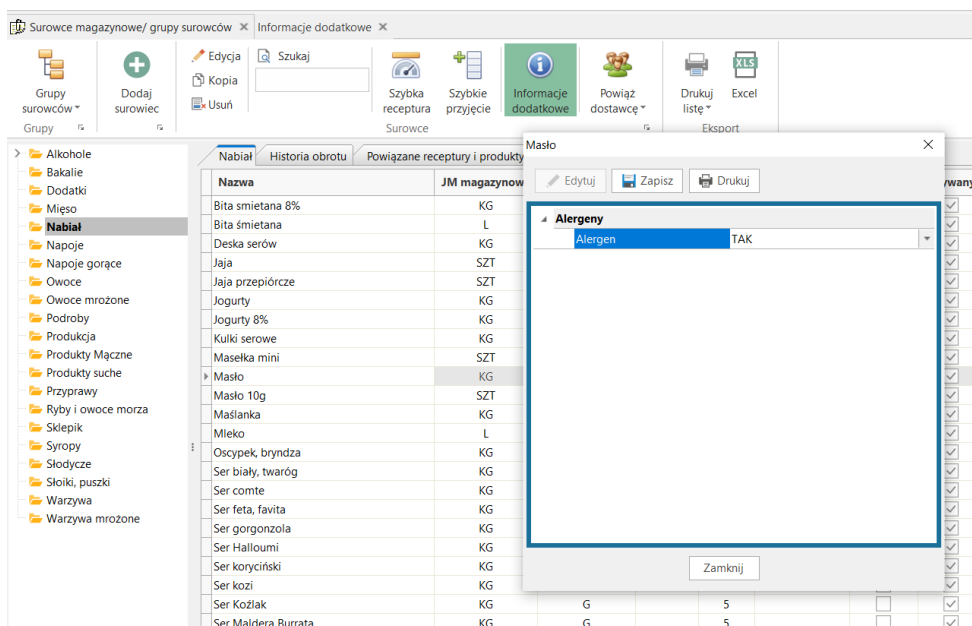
Surowce magazynowe/ grupy surowców ✕ Informacje dodatkowe ✕

Grupy surowców
Dodaj surowiec
Edycja
Kopia
Usuń
Szukaj
Szybka receptura
Szybkie przyjęcie
Informacje dodatkowe
Powiąż dostawcę
Drukuj listę
Excel
Grupy
Surowce
Eksport

Alkohole
Bakalie
Dodatki
Mięso
Nabiał
Napoje
Napoje gorące
Owoce
Owoce mrożone
Podroby
Produkcja
Produkty Mączne
Produkty suche
Przyprawy
Ryby i owoce morza
Sklepik
Syropy
Słodycze
Słoiki, puszki
Warzywa
Warzywa mrożone

Nabiał | Historia obrotu | Powiązane receptury i produkty

| Nazwa | JM magazynow | | | | | | ywany |
|---|---|---|---|---|---|---|---|
| Bita smietana 8% | KG | | | | | | |
| Bita śmietana | L | | | | | | |
| Deska serów | KG | | | | | | |
| Jaja | SZT | | | | | | |
| Jaja przepiórcze | SZT | | | | | | |
| Jogurty | KG | | | | | | |
| Jogurty 8% | KG | | | | | | |
| Kulki serowe | KG | | | | | | |
| Masełka mini | SZT | | | | | | |
| Masło | KG | | | | | | |
| Masło 10g | SZT | | | | | | |
| Maślanka | KG | | | | | | |
| Mleko | L | | | | | | |
| Oscypek, bryndza | KG | | | | | | |
| Ser biały, twaróg | KG | | | | | | |
| Ser comte | KG | | | | | | |
| Ser feta, favita | KG | | | | | | |
| Ser gorgonzola | KG | | | | | | |
| Ser Halloumi | KG | | | | | | |
| Ser koryciński | KG | | | | | | |
| Ser kozi | KG | | | | | | |
| Ser Koźlak | KG | G | | 5 | | | |
| Ser Maldera Burrata | KG | G | | 5 | | | |

Masło ✕
Edytuj | Zapisz | Drukuj

Alergeny
| Alergen | TAK |
|---|---|

Zamknij